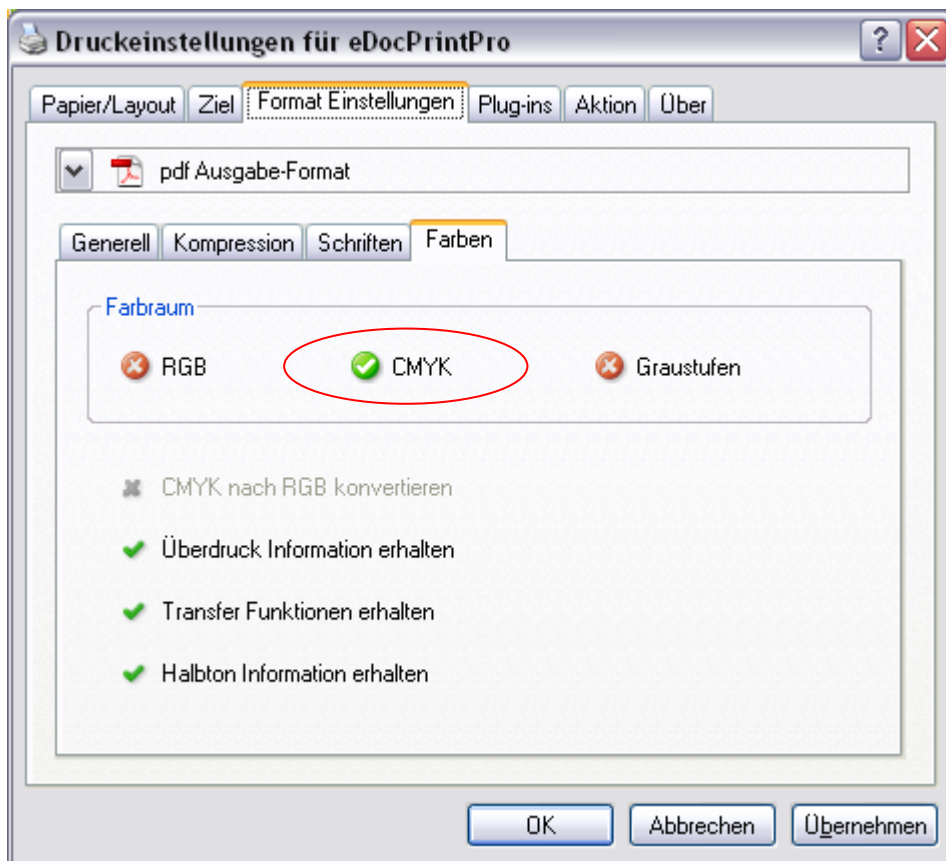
Druckeinstellungen für eDocPrintPro

?

Papier/Layout | Ziel | Format Einstellungen | Plug-ins | Aktion | Über

pdf Ausgabe-Format

Generell | Kompression | Schriften | Farben

Farbraum

RGB

CMYK

Graustufen

CMYK nach RGB konvertieren

Überdruck Information erhalten

Transfer Funktionen erhalten

Halbton Information erhalten

OK

Abbrechen

Übernehmen